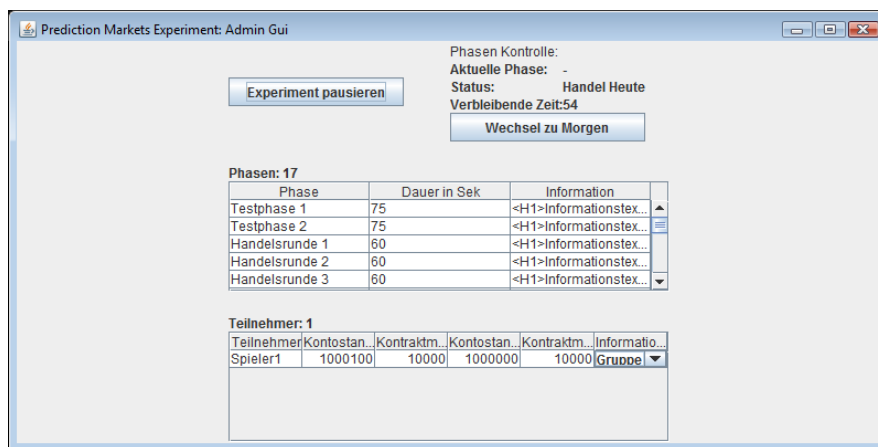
Prediction Markets Experiment: Admin Gui

Phasen Kontrolle:
Aktuelle Phase: -
Status: Handel Heute
Verbleibende Zeit:54

Experiment pausieren

Wechsel zu Morgen

Phasen: 17

| Phase | Dauer in Sek | Information |
|---|---|---|
| Testphase 1 | 75 | <H1>Informationstex... |
| Testphase 2 | 75 | <H1>Informationstex... |
| Handelsrunde 1 | 60 | <H1>Informationstex... |
| Handelsrunde 2 | 60 | <H1>Informationstex... |
| Handelsrunde 3 | 60 | <H1>Informationstex... |

Teilnehmer: 1

| Teilnehmer | Kontostan... | Kontraktm... | Kontostan... | Kontraktm... | Informatio... |
|---|---|---|---|---|---|
| Spieler1 | 1000100 | 10000 | 1000000 | 10000 | Gruppe |